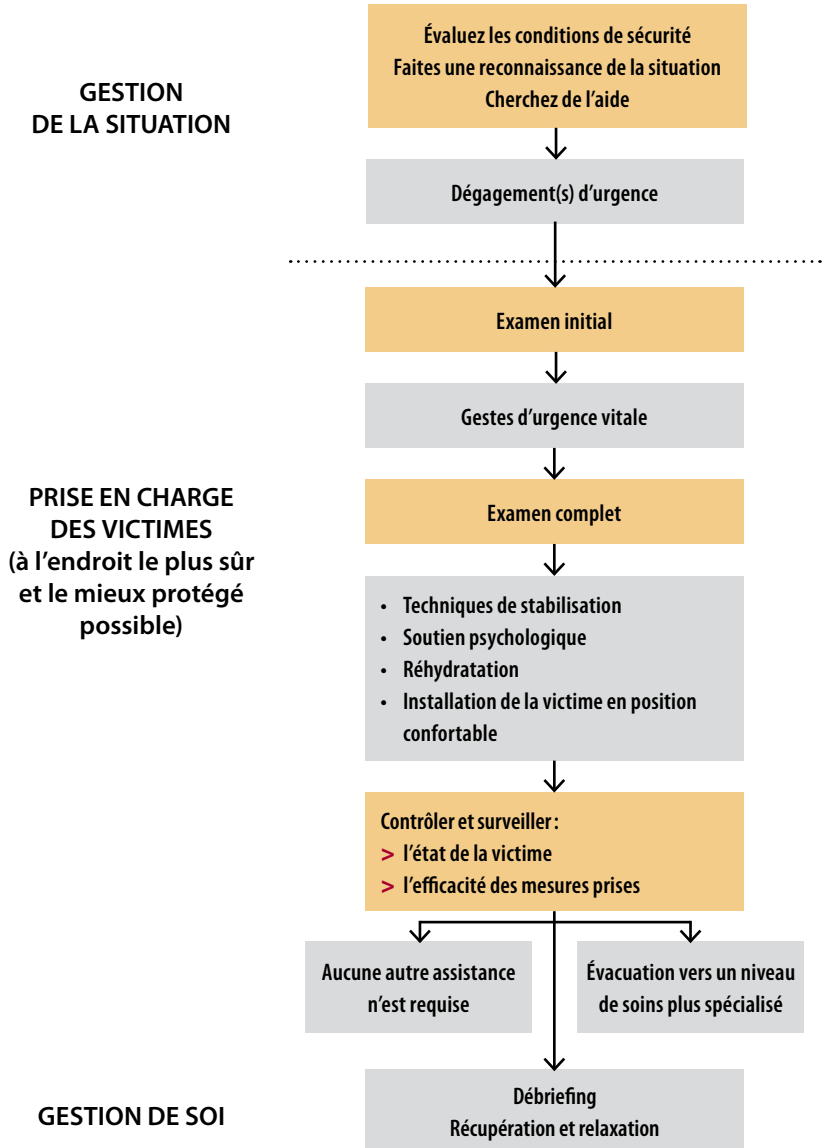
GESTION DE LA SITUATION

Évaluez les conditions de sécurité
Faites une reconnaissance de la situation
Cherchez de l'aide

Dégagement(s) d'urgence

PRISE EN CHARGE DES VICTIMES (à l'endroit le plus sûr et le mieux protégé possible)

Examen initial

Gestes d'urgence vitale

Examen complet

• Techniques de stabilisation
• Soutien psychologique
• Réhydratation
• Installation de la victime en position confortable

Contrôler et surveiller :
> l'état de la victime
> l'efficacité des mesures prises

Aucune autre assistance n'est requise

Évacuation vers un niveau de soins plus spécialisé

GESTION DE SOI

Débriefing
Récupération et relaxation